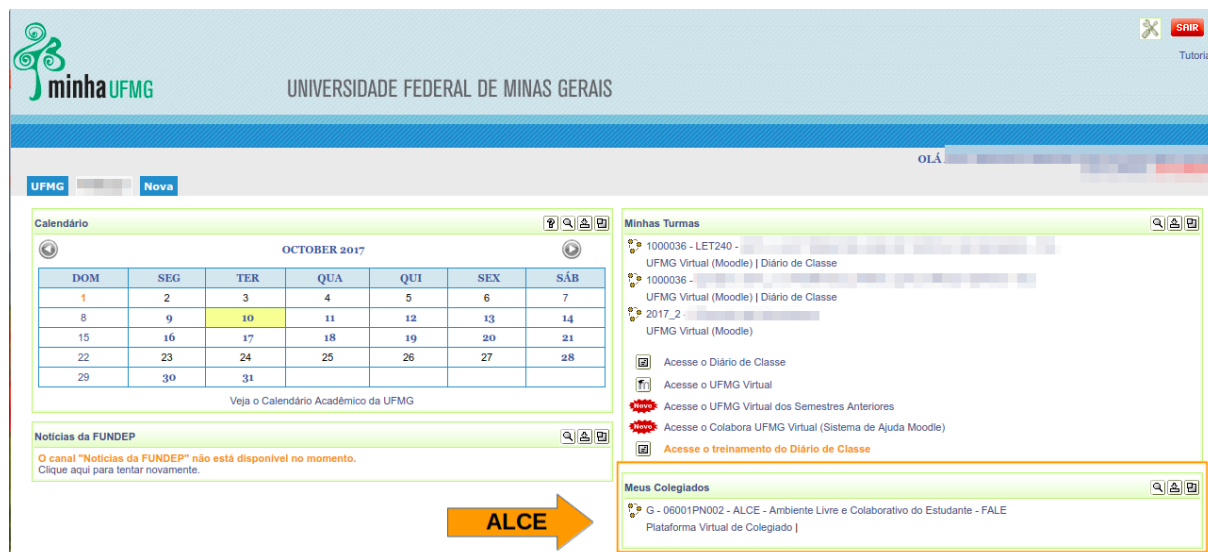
minhaUFMG UNIVERSIDADE FEDERAL DE MINAS GERAIS

SAIR
Tutoria

OLÁ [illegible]

UFMG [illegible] Nova

Calendário

OCTOBER 2017

| DOM | SEG | TER | QUA | QUI | SEX | SÁB |
|---|---|---|---|---|---|---|
| 1 | 2 | 3 | 4 | 5 | 6 | 7 |
| 8 | 9 | 10 | 11 | 12 | 13 | 14 |
| 15 | 16 | 17 | 18 | 19 | 20 | 21 |
| 22 | 23 | 24 | 25 | 26 | 27 | 28 |
| 29 | 30 | 31 | | | | |

Veja o Calendário Acadêmico da UFMG

Notícias da FUNDEP

O canal "Notícias da FUNDEP" não está disponível no momento.
Clique aqui para tentar novamente.

Minhas Turmas

1000036 - LET240 - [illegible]
UFMG Virtual (Moodle) | Diário de Classe
1000036 - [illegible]
UFMG Virtual (Moodle) | Diário de Classe
2017_2 - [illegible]
UFMG Virtual (Moodle)

Acesse o Diário de Classe
Acesse o UFMG Virtual
Novo Acesse o UFMG Virtual dos Semestres Anteriores
Novo Acesse o Colabora UFMG Virtual (Sistema de Ajuda Moodle)
Acesse o treinamento do Diário de Classe

Meus Colegiados

G - 06001PN002 - ALCE - Ambiente Livre e Colaborativo do Estudante - FALE
Plataforma Virtual de Colegiado |

ALCE